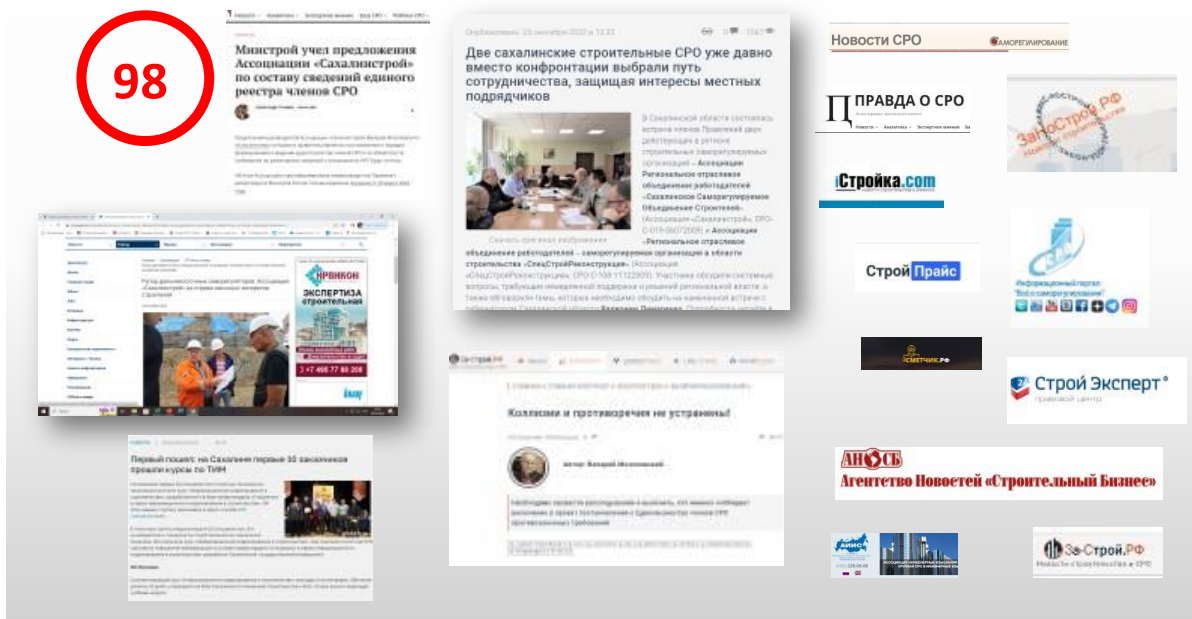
98

Минстрой учел предложения Ассоциации «Сахалинстрой» по составу сведений единого реестра членов СРО

Две сахалинские строительные СРО уже давно вместо конфронтации выбрали путь сотрудничества, защищая интересы местных подрядчиков

В Сахалинской области состоялась встреча членов Правлений двух действующих в регионе строительных саморегулируемых организаций – Ассоциации Региональное отраслевое объединение работодателей «Сахалинское Саморегулируемое Объединение Строителей» (Ассоциация «Сахалинстрой», СРО-С-019-06072009) и Ассоциации «Региональное отраслевое объединение работодателей – саморегулируемая организация в области строительства «СпецСтройРеконструкция» (Ассоциация «СпецСтройРеконструкция», СРО-С-108-11122009). Участники обсудили системные вопросы, требующие немедленной поддержки со стороны региональной власти, а также обговорили темы, которые необходимо обсудить на намеченной встрече с

Скачать оригинал изображения

Новости СРО
САМОРЕГУЛИРОВАНИЕ

ПРАВДА О СРО

ЗаНоСтрой.РФ

Стройка.com

ЭКСПЕРТИЗА СТРОИТЕЛЬНАЯ
+7 495 77 80 208

Строй Прайс

Информационный портал "Все о саморегулировании"

СМЕТЧИК.РФ

Строй Эксперт
правовой центр

Коллизии и противоречия не устранены!

Первый пошел: на Сахалине первые 30 заказчиков прошли курсы по ТИМ

АНОСБ
Агентство Новостей «Строительный Бизнес»

За-Строй.РФ
Новости строительства и СРО